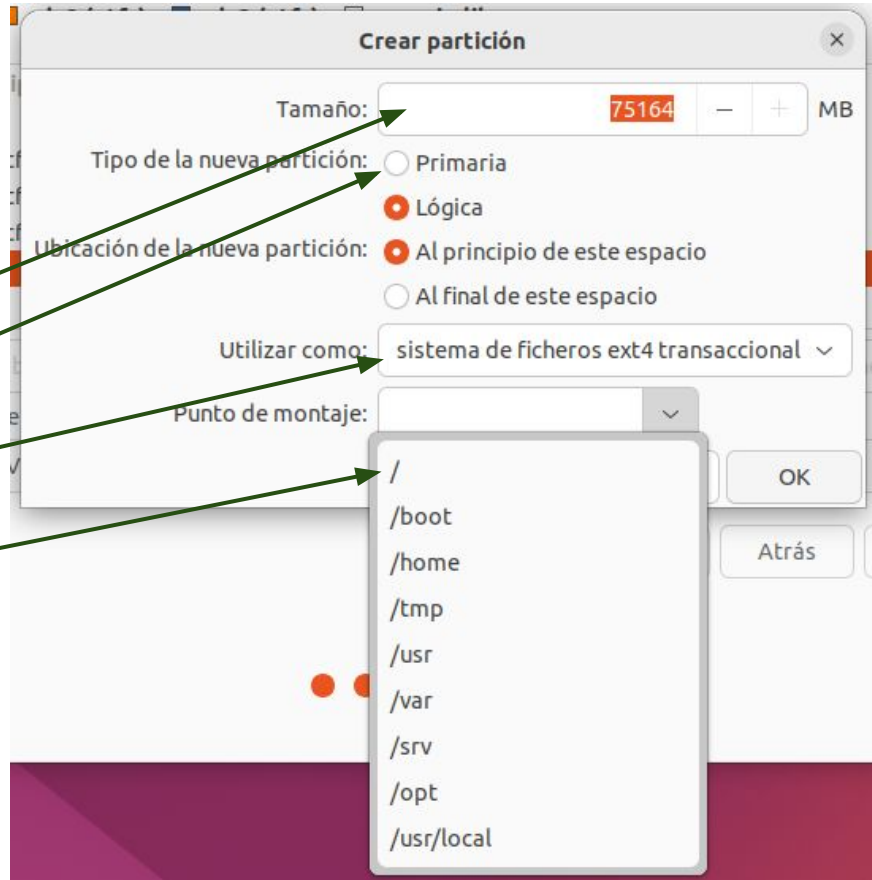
Crear partición

Tamaño: 75164 – + MB

Tipo de la nueva partición: Primaria

Lógica

Ubicación de la nueva partición: Al principio de este espacio

Al final de este espacio

Utilizar como: sistema de ficheros ext4 transaccional

Punto de montaje:

/
/boot
/home
/tmp
/usr
/var
/srv
/opt
/usr/local

OK

Atrás